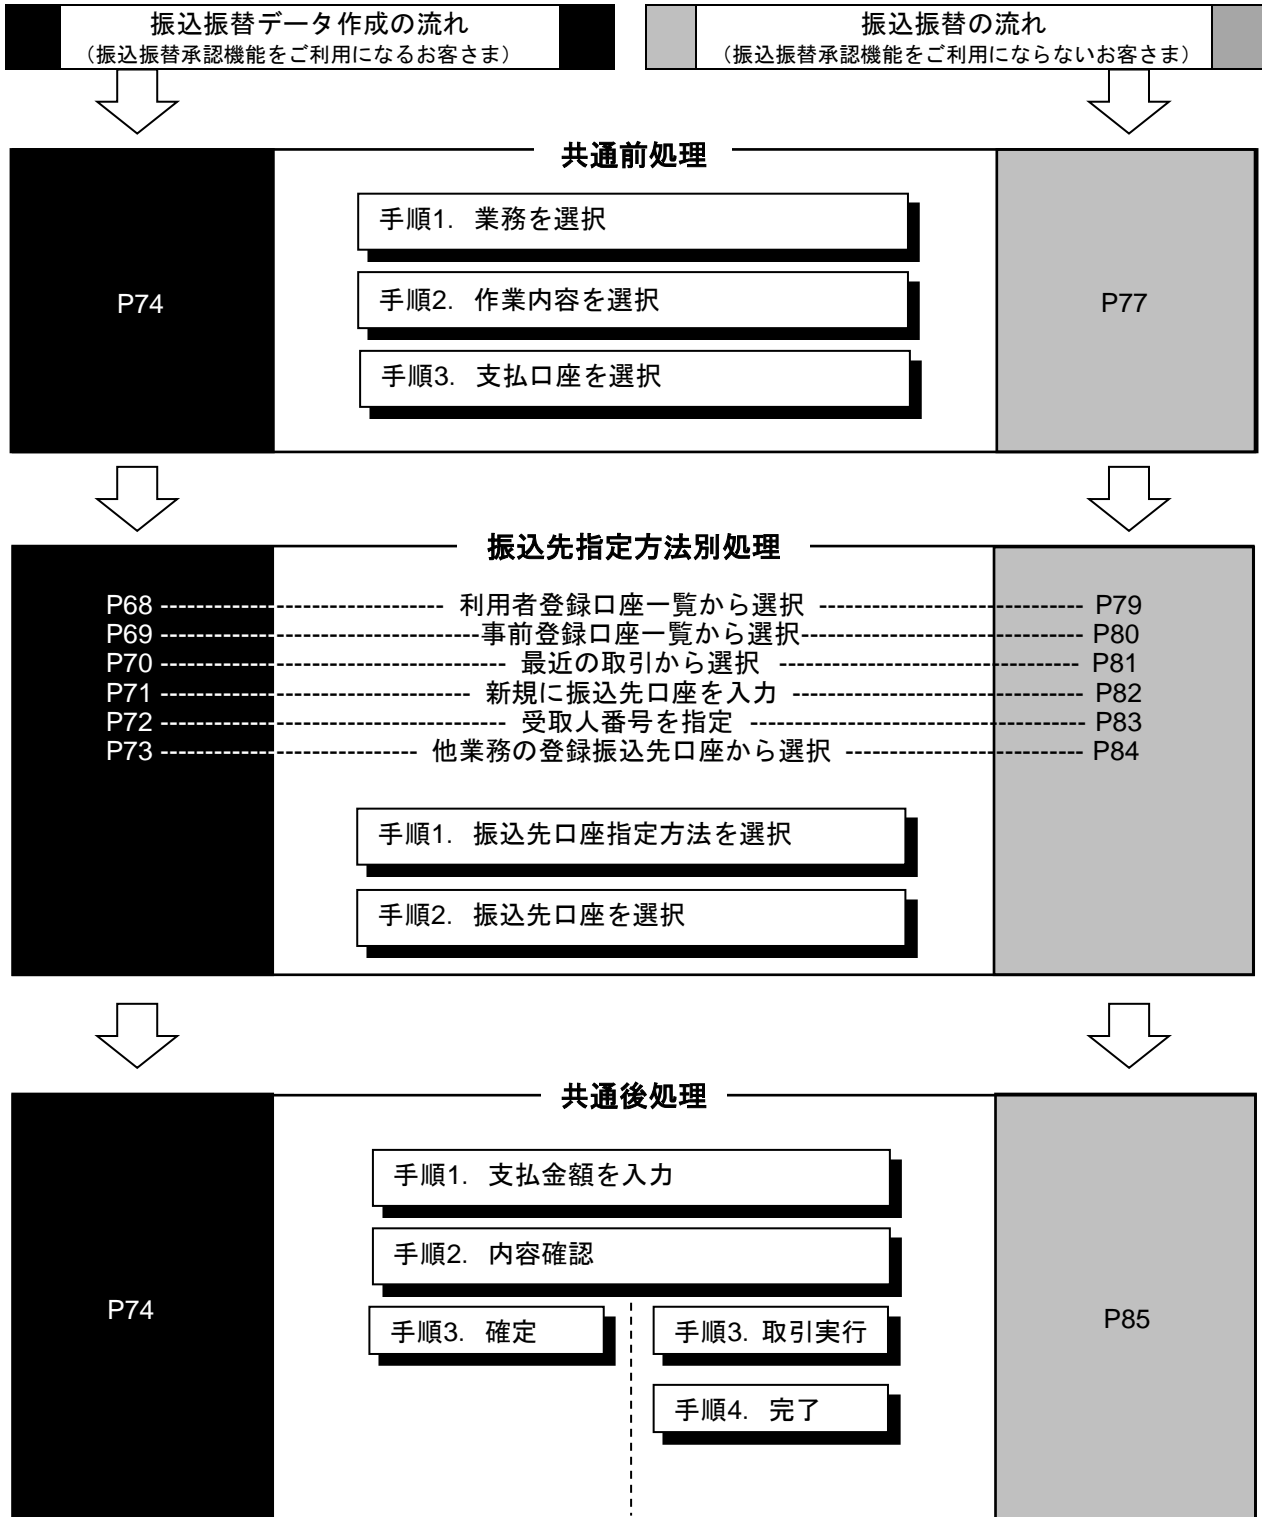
振込振替データ作成の流れ
（振込振替承認機能をご利用になるお客さま）

振込振替の流れ
（振込振替承認機能をご利用にならないお客さま）

共通前処理

P74

手順1. 業務を選択

手順2. 作業内容を選択

手順3. 支払口座を選択

P77

振込先指定方法別処理

P68 ---------------------------------------------- 利用者登録口座一覧から選択 ---------------------------------------------- P79
P69 ----------------------------------------------事前登録口座一覧から選択---------------------------------------------- P80
P70 ---------------------------------------------- 最近の取引から選択 ---------------------------------------------- P81
P71 ---------------------------------------------- 新規に振込先口座を入力 ---------------------------------------------- P82
P72 ---------------------------------------------- 受取人番号を指定 ---------------------------------------------- P83
P73 ---------------------------------------------- 他業務の登録振込先口座から選択 ---------------------------------------------- P84

手順1. 振込先口座指定方法を選択

手順2. 振込先口座を選択

共通後処理

P74

手順1. 支払金額を入力

手順2. 内容確認

手順3. 確定

手順3. 取引実行

手順4. 完了

P85